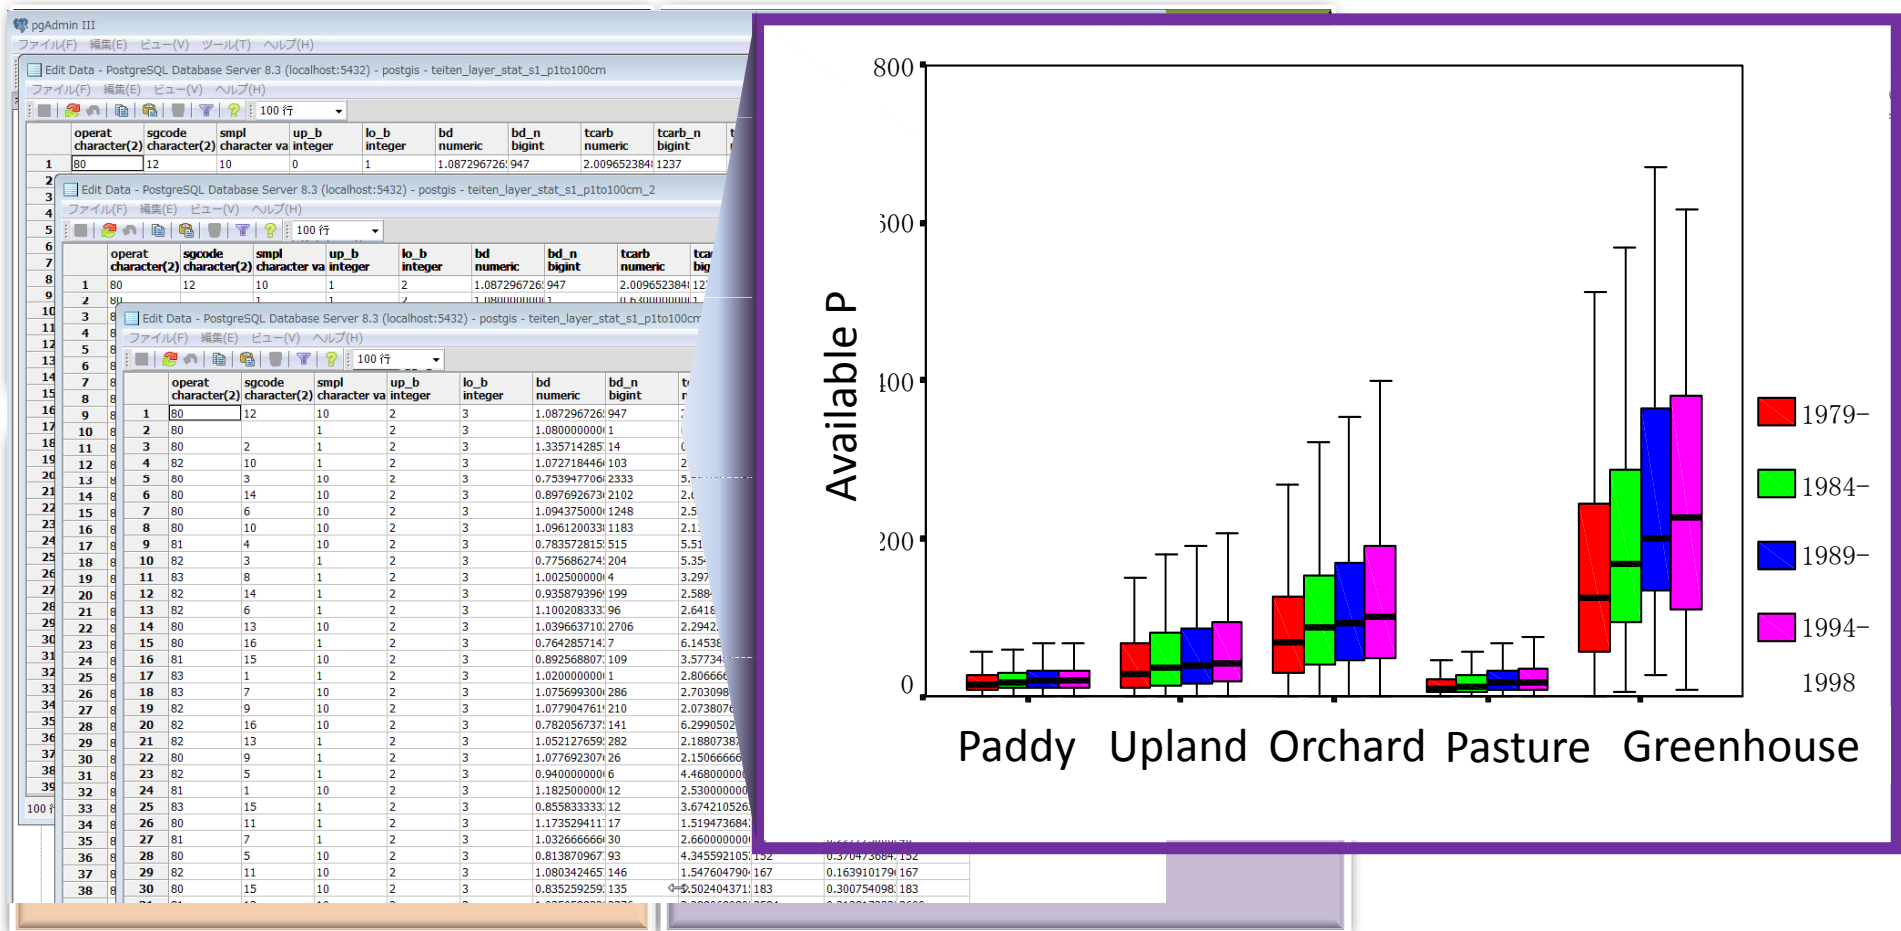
pgAdmin III
ファイル(F) 編集(E) ビュー(V) ツール(T) ヘルプ(H)

Edit Data - PostgreSQL Database Server 8.3 (localhost:5432) - postgis - teiten_layer_stat_s1_p1to100cm
ファイル(F) 編集(E) ビュー(V) ヘルプ(H)
100 行

| | operat character(2) | sgcode character(2) | smpl character va | up_b integer | lo_b integer | bd numeric | bd_n bigint | tcarb numeric | tcarb_n bigint |
|---|---|---|---|---|---|---|---|---|---|
| 1 | 80 | 12 | 10 | 0 | 1 | 1.087296726 | 947 | 2.009652384 | 1237 |

Edit Data - PostgreSQL Database Server 8.3 (localhost:5432) - postgis - teiten_layer_stat_s1_p1to100cm_2
ファイル(F) 編集(E) ビュー(V) ヘルプ(H)
100 行

| | operat character(2) | sgcode character(2) | smpl character va | up_b integer | lo_b integer | bd numeric | bd_n bigint | tcarb numeric |
|---|---|---|---|---|---|---|---|---|
| 1 | 80 | 12 | 10 | 1 | 2 | 1.087296726 | 947 | 2.009652384 |

Edit Data - PostgreSQL Database Server 8.3 (localhost:5432) - postgis - teiten_layer_stat_s1_p1to100cm
ファイル(F) 編集(E) ビュー(V) ヘルプ(H)
100 行

| | operat character(2) | sgcode character(2) | smpl character va | up_b integer | lo_b integer | bd numeric | bd_n bigint |
|---|---|---|---|---|---|---|---|
| 1 | 80 | 12 | 10 | 2 | 3 | 1.087296726 | 947 |
| 2 | 80 | | 1 | 2 | 3 | 1.080000000 | 1 |
| 3 | 80 | 2 | 1 | 2 | 3 | 1.335714285 | 14 |
| 4 | 82 | 10 | 1 | 2 | 3 | 1.072718446 | 103 |
| 5 | 80 | 3 | 10 | 2 | 3 | 0.753947706 | 2333 |
| 6 | 80 | 14 | 10 | 2 | 3 | 0.897692673 | 2102 |
| 7 | 80 | 6 | 10 | 2 | 3 | 1.094375000 | 1248 |
| 8 | 80 | 10 | 10 | 2 | 3 | 1.096120033 | 1183 |
| 9 | 81 | 4 | 10 | 2 | 3 | 0.783572815 | 515 |
| 10 | 82 | 3 | 1 | 2 | 3 | 0.775686274 | 204 |
| 11 | 83 | 8 | 1 | 2 | 3 | 1.002500000 | 4 |
| 12 | 82 | 14 | 1 | 2 | 3 | 0.935879396 | 199 |
| 13 | 82 | 6 | 1 | 2 | 3 | 1.100208333 | 96 |
| 14 | 80 | 13 | 10 | 2 | 3 | 1.039663710 | 2706 |
| 15 | 80 | 16 | 1 | 2 | 3 | 0.764285714 | 7 |
| 16 | 81 | 15 | 10 | 2 | 3 | 0.892568807 | 109 |
| 17 | 83 | 1 | 1 | 2 | 3 | 1.020000000 | 1 |
| 18 | 83 | 7 | 10 | 2 | 3 | 1.075699300 | 286 |
| 19 | 82 | 9 | 10 | 2 | 3 | 1.077904761 | 210 |
| 20 | 82 | 16 | 10 | 2 | 3 | 0.782056737 | 141 |
| 21 | 82 | 13 | 1 | 2 | 3 | 1.052127659 | 282 |
| 22 | 80 | 9 | 1 | 2 | 3 | 1.077692307 | 26 |
| 23 | 82 | 5 | 1 | 2 | 3 | 0.940000000 | 6 |
| 24 | 81 | 1 | 10 | 2 | 3 | 1.182500000 | 12 |
| 25 | 83 | 15 | 1 | 2 | 3 | 0.855833333 | 12 |
| 26 | 80 | 11 | 1 | 2 | 3 | 1.173529411 | 17 |
| 27 | 81 | 7 | 1 | 2 | 3 | 1.032666666 | 30 |
| 28 | 80 | 5 | 10 | 2 | 3 | 0.813870967 | 93 |
| 29 | 82 | 11 | 10 | 2 | 3 | 1.080342465 | 146 |
| 30 | 80 | 15 | 10 | 2 | 3 | 0.835259259 | 135 |

800
600
400
200
0
Available P
1979–
1984–
1989–
1994–
1998
Paddy Upland Orchard Pasture Greenhouse